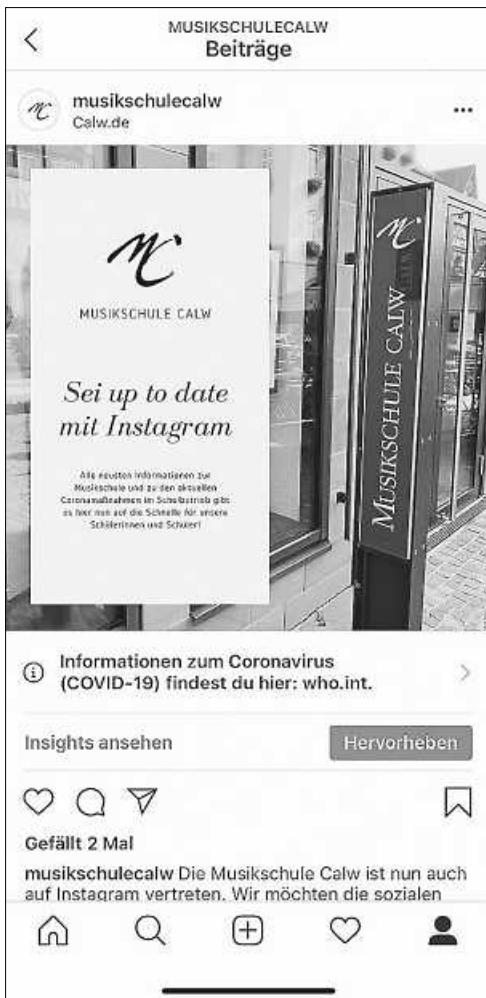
MUSIKSCHULECALW
Beiträge

musikschulecalw
Calw.de

MUSIKSCHULE CALW

Sei up to date mit Instagram

Alle neusten Informationen zur Musikschule und zu den aktuellen Coronamaßnahmen im Schulbetrieb gibt es hier nun auf die Schnelle für unsere Schülerinnen und Schüler!

MUSIKSCHULE CALW

Informationen zum Coronavirus (COVID-19) findest du hier: who.int.

Insights ansehen
Hervorheben

Gefällt 2 Mal
musikschulecalw Die Musikschule Calw ist nun auch auf Instagram vertreten. Wir möchten die sozialen